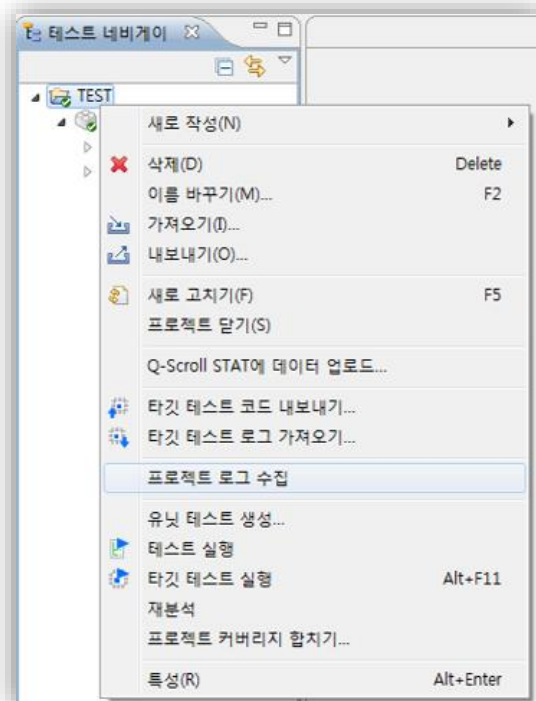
테스트 네비게이 ☒

TEST

새로 작성(N)

삭제(D) Delete
이름 바꾸기(M)... F2
가져오기(I)...
내보내기(O)...

새로 고치기(F) F5
프로젝트 닫기(S)

Q-Scroll STAT에 데이터 업로드...

타깃 테스트 코드 내보내기...
타깃 테스트 로그 가져오기...

프로젝트 로그 수집

유닛 테스트 생성...
테스트 실행
타깃 테스트 실행 Alt+F11
재분석
프로젝트 커버리지 합치기...

특성(R) Alt+Enter